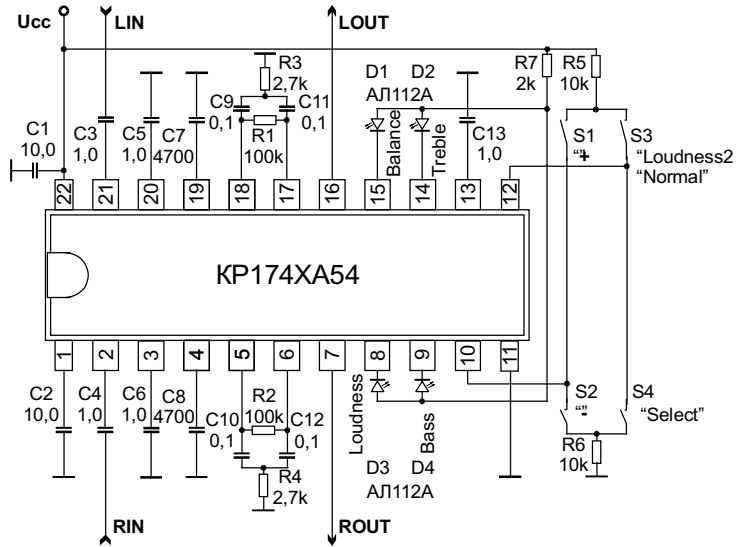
Ucc
LIN
LOUT
R3
2,7k
R7
2k
R5
10k
D1
АЛ112А
D2
C1
10,0
C3
1,0
C5
1,0
C7
4700
C9
0,1
R1
100k
C11
0,1
Balance
Treble
C13
1,0
S1
"+"
S3
"Loudness2
"Normal"
22
21
20
19
18
17
16
15
14
13
12
КР174ХА54
1
2
3
4
5
6
7
8
9
10
11
C2
10,0
C4
1,0
C6
1,0
C8
4700
C10
0,1
R2
100k
C12
0,1
R4
2,7k
Loudness
Bass
D3
D4
АЛ112А
S2
"-"
S4
"Select"
R6
10k
RIN
ROUT